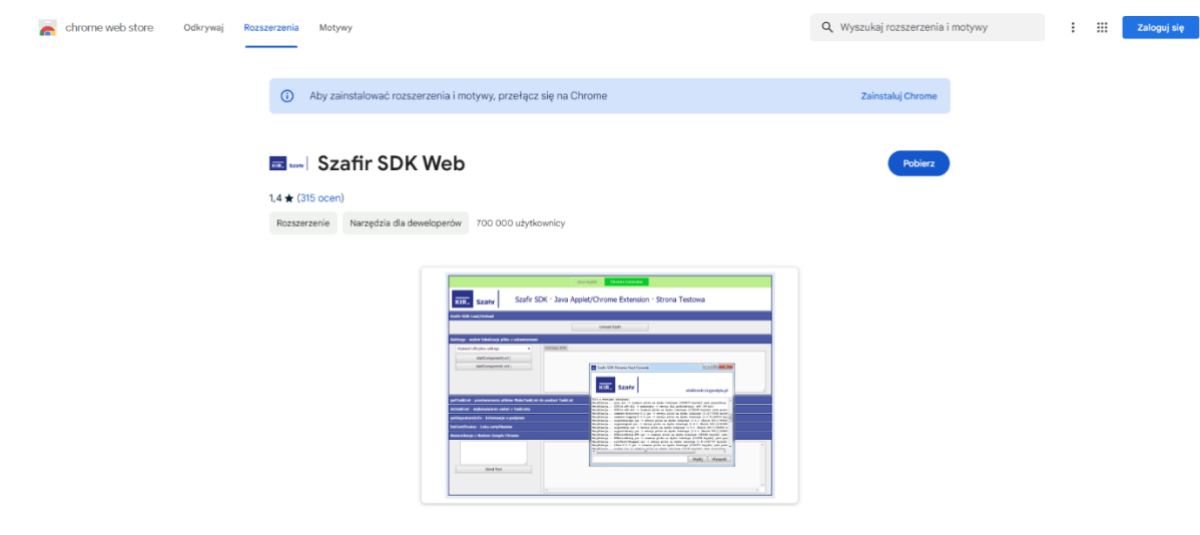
chrome web store Odkrywaj Rozszerzenia Motywy

Wyszukaj rozszerzenia i motywy

Zaloguj się

Aby zainstalować rozszerzenia i motywy, przełącz się na Chrome

Zainstaluj Chrome

KIR Szafir

Szafir SDK Web

Pobierz

1,4 ★ (315 ocen)

Rozszerzenie Narzędzia dla deweloperów 700 000 użytkownicy

KIR Szafir Szafir SDK · Java Applet/Chrome Extension · Strona Testowa

Szafir SDK Chrome Host Console

KIR Szafir

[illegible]